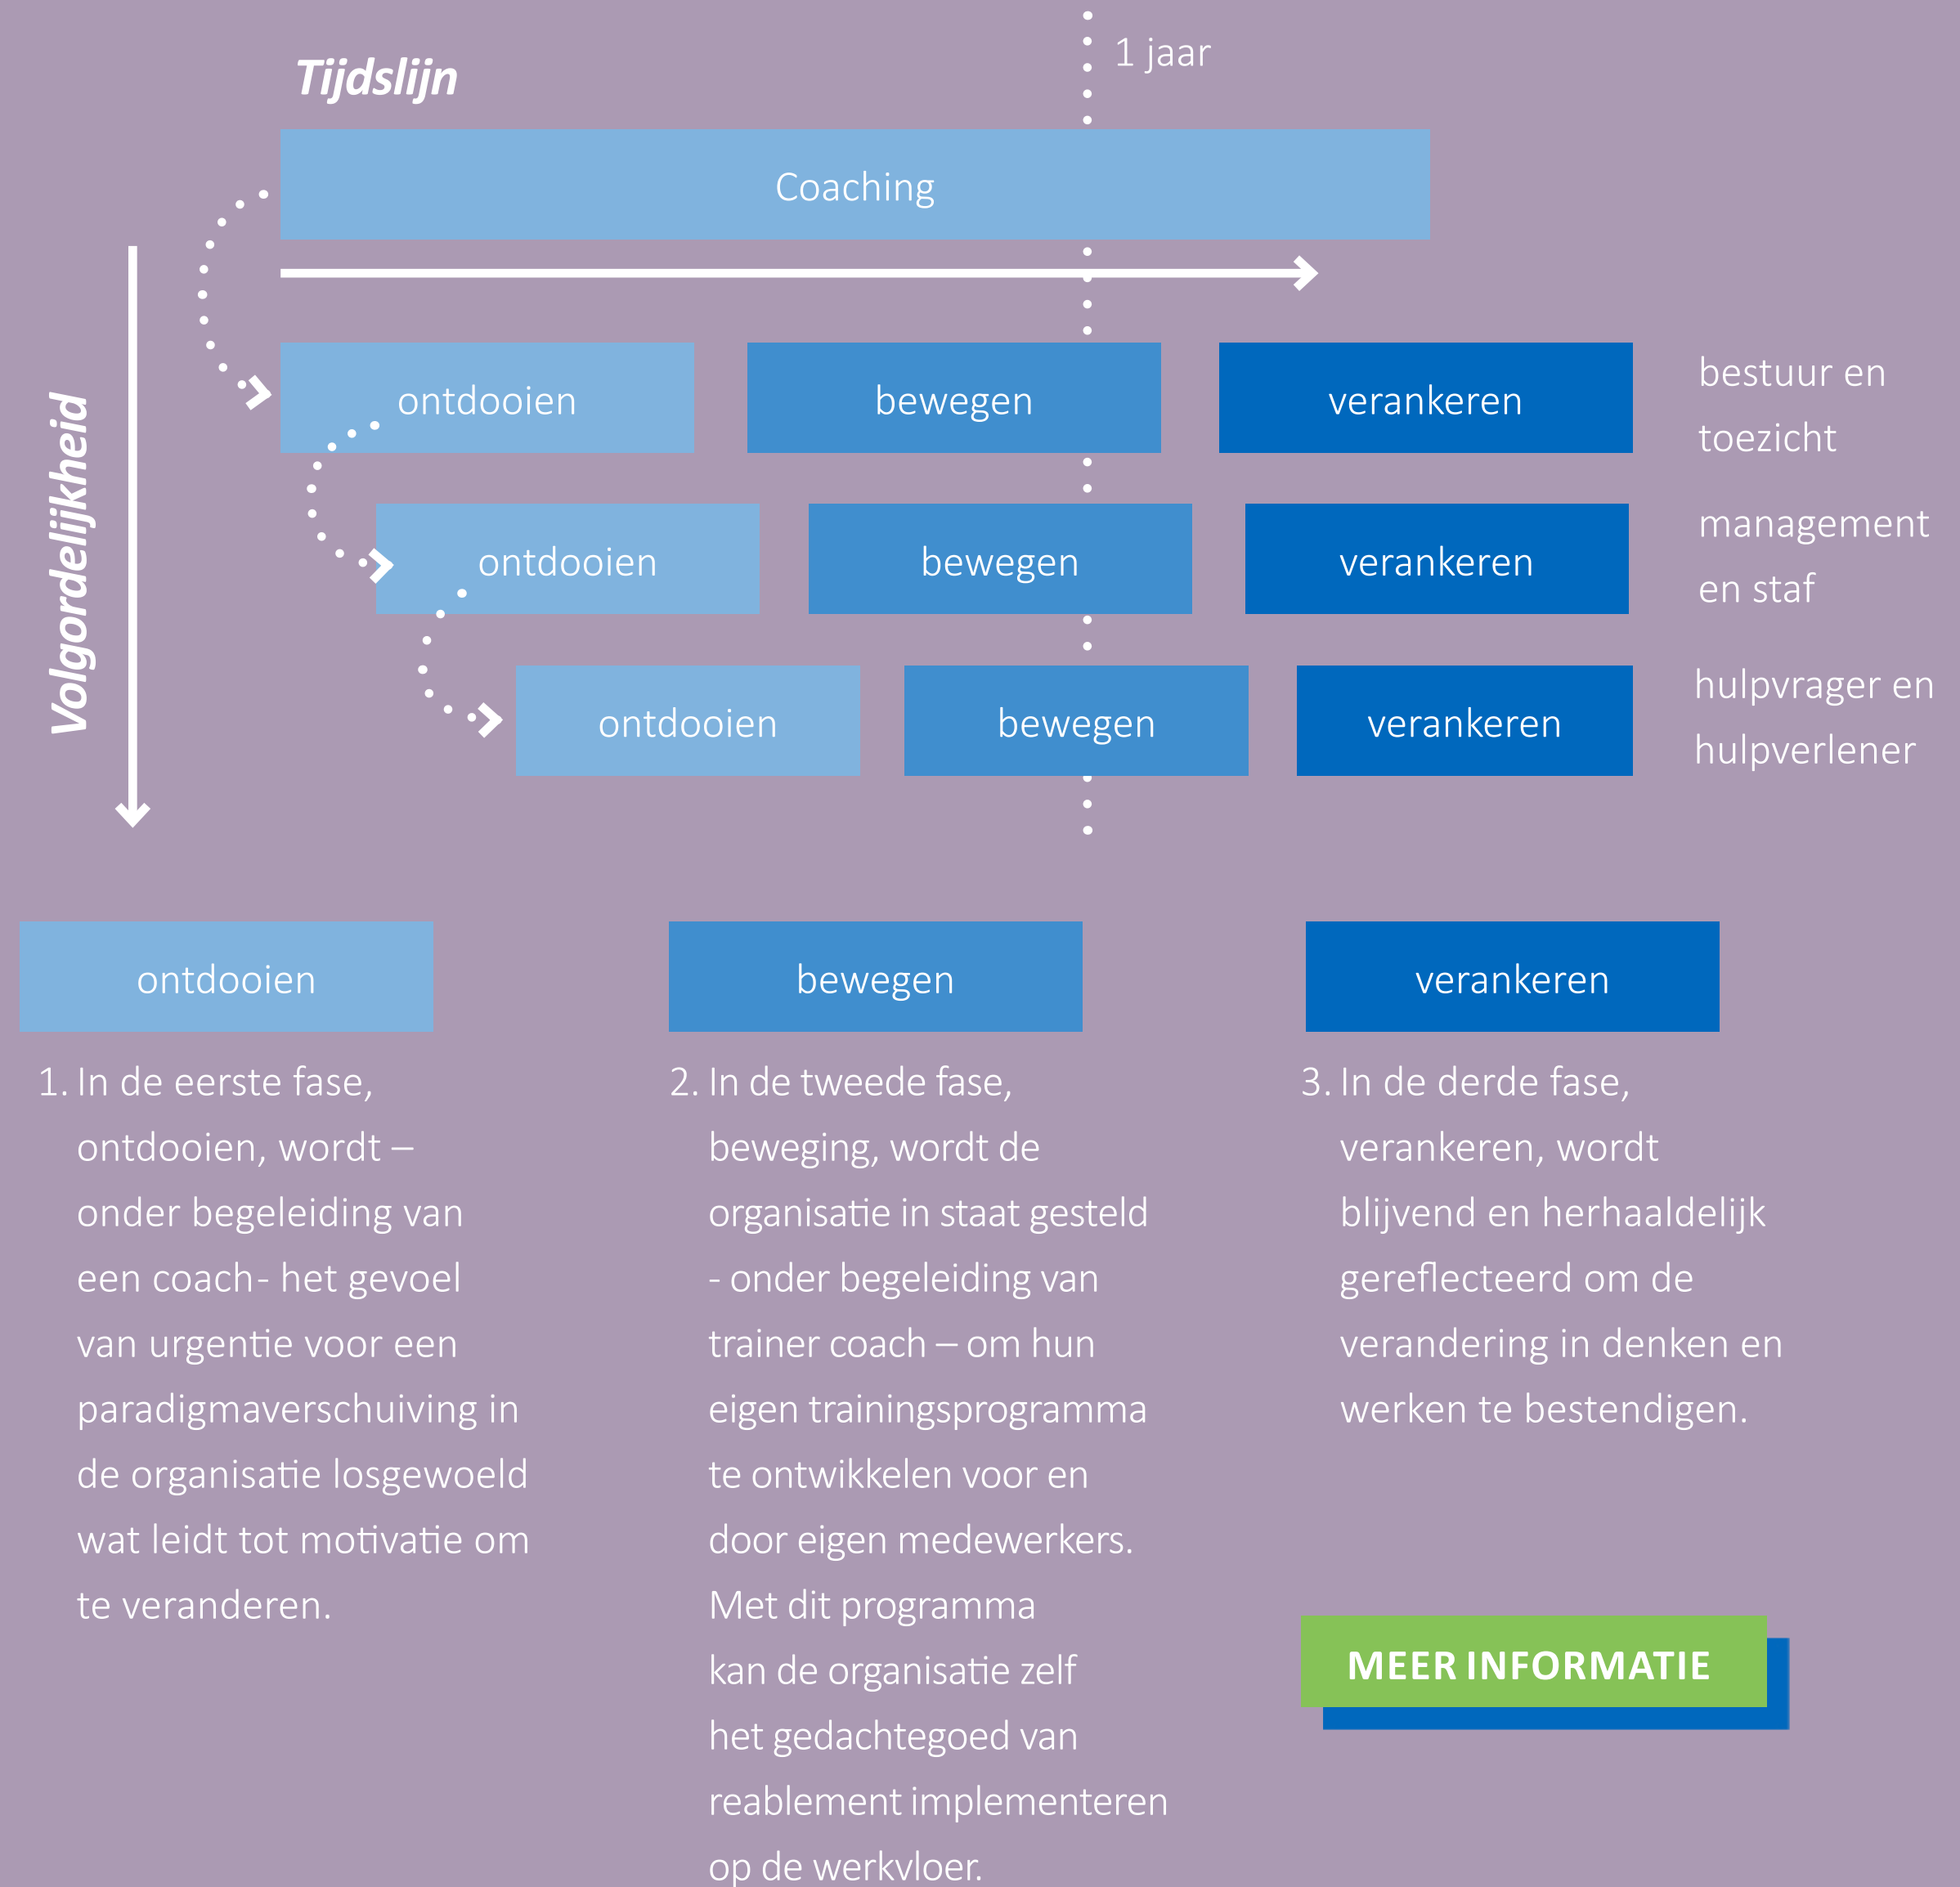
Tijdslijn

1 jaar

Coaching

Volgordelijkheid

ontdooien

bewegen

verankeren

bestuur en toezicht

ontdooien

bewegen

verankeren

management en staf

ontdooien

bewegen

verankeren

hulpvrager en hulpverlener

ontdooien

bewegen

verankeren

1. In de eerste fase, ontdooien, wordt – onder begeleiding van een coach- het gevoel van urgentie voor een paradigmaverschuiving in de organisatie losgewoeld wat leidt tot motivatie om te veranderen.

2. In de tweede fase, beweging, wordt de organisatie in staat gesteld - onder begeleiding van trainer coach – om hun eigen trainingsprogramma te ontwikkelen voor en door eigen medewerkers. Met dit programma kan de organisatie zelf het gedachtegoed van reablement implementeren op de werkvloer.

3. In de derde fase, verankeren, wordt blijvend en herhaaldelijk gereflecteerd om de verandering in denken en werken te bestendigen.

MEER INFORMATIE